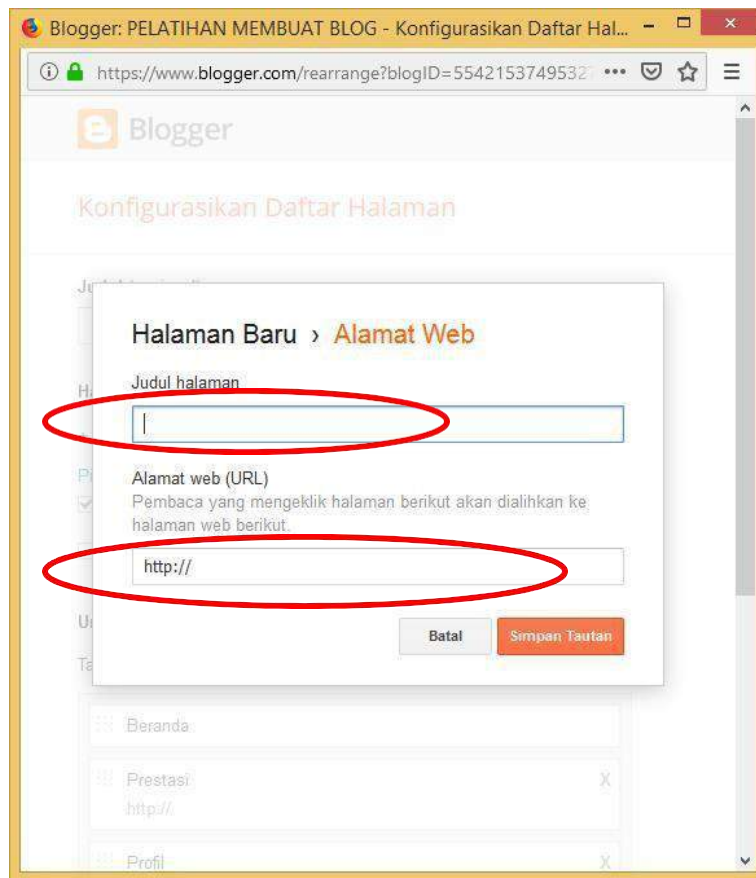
Blogger: PELATIHAN MEMBUAT BLOG - Konfigurasikan Daftar Hal...

https://www.blogger.com/rearrange?blogID=55421537495327

Blogger

Konfigurasikan Daftar Halaman

Halaman Baru › Alamat Web

Judul halaman

Alamat web (URL)

Pembaca yang mengeklik halaman berikut akan dialihkan ke halaman web berikut.

http://

Batal

Simpan Tautan

Beranda

Prestasi

http://

X

Profil

X